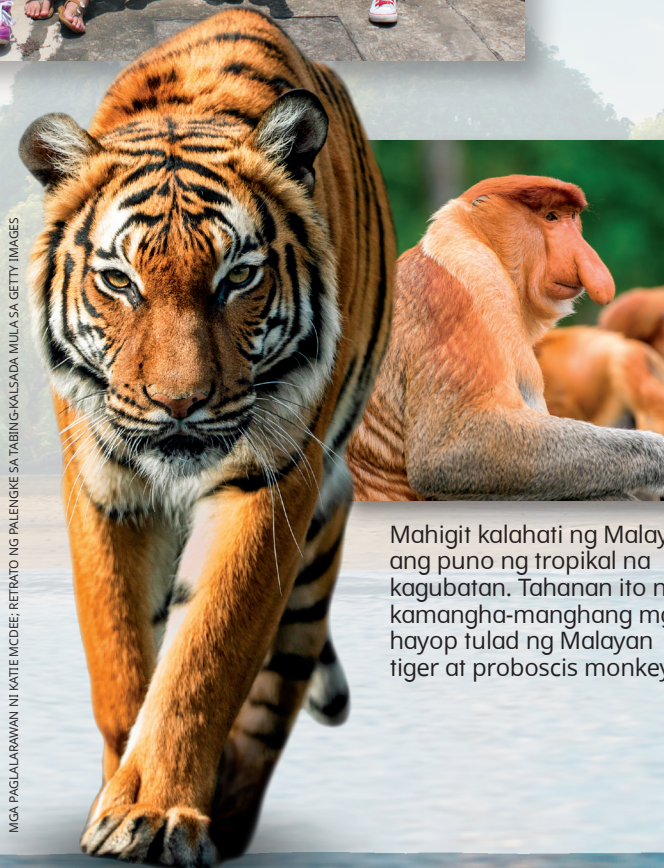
MGA PAGLALARAWAN NI KATIE MCDEE; RETRATO NG PALENGKE SA TABING-KALSADA MULA SA GETTY IMAGES

Mahigit kalahati ng Malay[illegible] ang puno ng tropikal na kagubatan. Tahanan ito n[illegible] kamangha-manghang m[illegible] hayop tulad ng Malayan tiger at proboscis monkey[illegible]